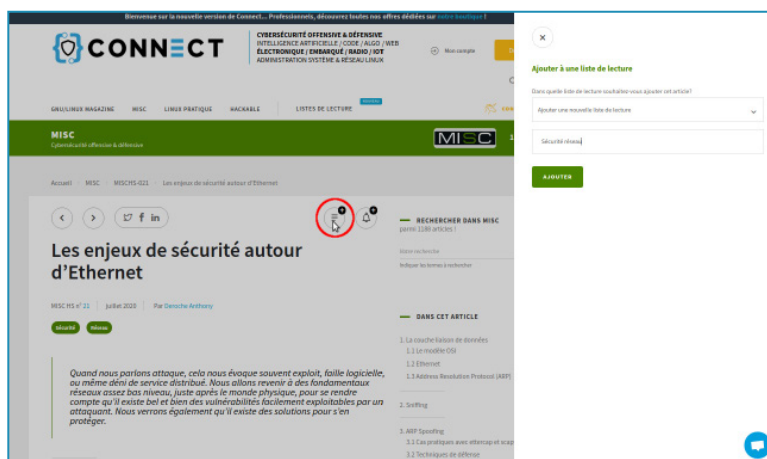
Bienvenue sur la nouvelle version de Connect... Professionnels, découvrez toutes nos offres dédiées sur notre boutique !

CONNECT

CYBERSÉCURITÉ OFFENSIVE & DÉFENSIVE
INTELLIGENCE ARTIFICIELLE / CODE / ALGO / WEB
ÉLECTRONIQUE / EMBARQUÉ / RADIO / IOT
ADMINISTRATION SYSTÈME & RÉSEAU LINUX

Mon compte

GNU/LINUX MAGAZINE   MISC   LINUX PRATIQUE   HACKABLE   LISTES DE LECTURE

MISC
Cybersécurité offensive & défensive

MISC

Accueil / MISC / MISCHS-021 / Les enjeux de sécurité autour d'Ethernet

Les enjeux de sécurité autour d'Ethernet

MISC HS n° 21 | Juillet 2020 | Par Denoche Anthony

sécurité   réseau

Quand nous parlons attaque, cela nous évoque souvent exploit, faille logicielle, ou même déni de service distribué. Nous allons revenir à des fondamentaux réseaux assez bas niveau, juste après le monde physique, pour se rendre compte qu'il existe bel et bien des vulnérabilités facilement exploitables par un attaquant. Nous verrons également qu'il existe des solutions pour s'en protéger.

RECHERCHER DANS MISC
parmi 1186 articles !

Votre recherche
Indiquer les termes à rechercher

DANS CET ARTICLE

1. La couche liaison de données
1.1 Le modèle OSI
1.2 Ethernet
1.3 Address Resolution Protocol (ARP)

2. Sniffing

3. ARP Spoofing
3.1 Cas pratiques avec ettercap et scap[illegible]
3.2 Techniques de défense

Ajouter à une liste de lecture

Dans quelle liste de lecture souhaitez-vous ajouter cet article?

Ajouter une nouvelle liste de lecture

Sécurité réseau

AJOUTER